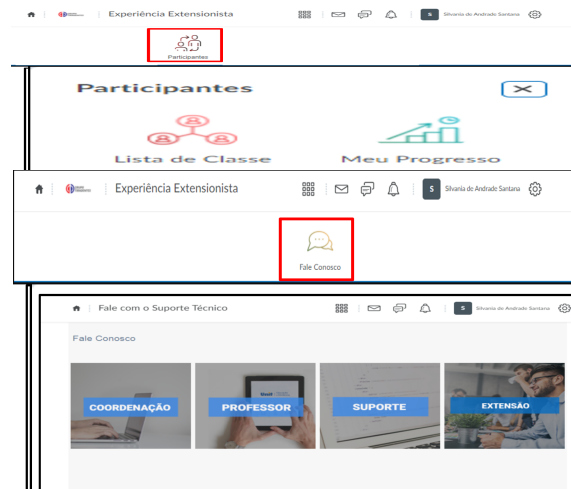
Experiência Extensionista

S Silvania de Andrade Santana

Participantes

Participantes

Lista de Classe

Meu Progresso

Experiência Extensionista

S Silvania de Andrade Santana

Fale Conosco

Fale com o Suporte Técnico

S Silvania de Andrade Santana

Fale Conosco

COORDENAÇÃO

PROFESSOR

SUPORTE

EXTENSÃO